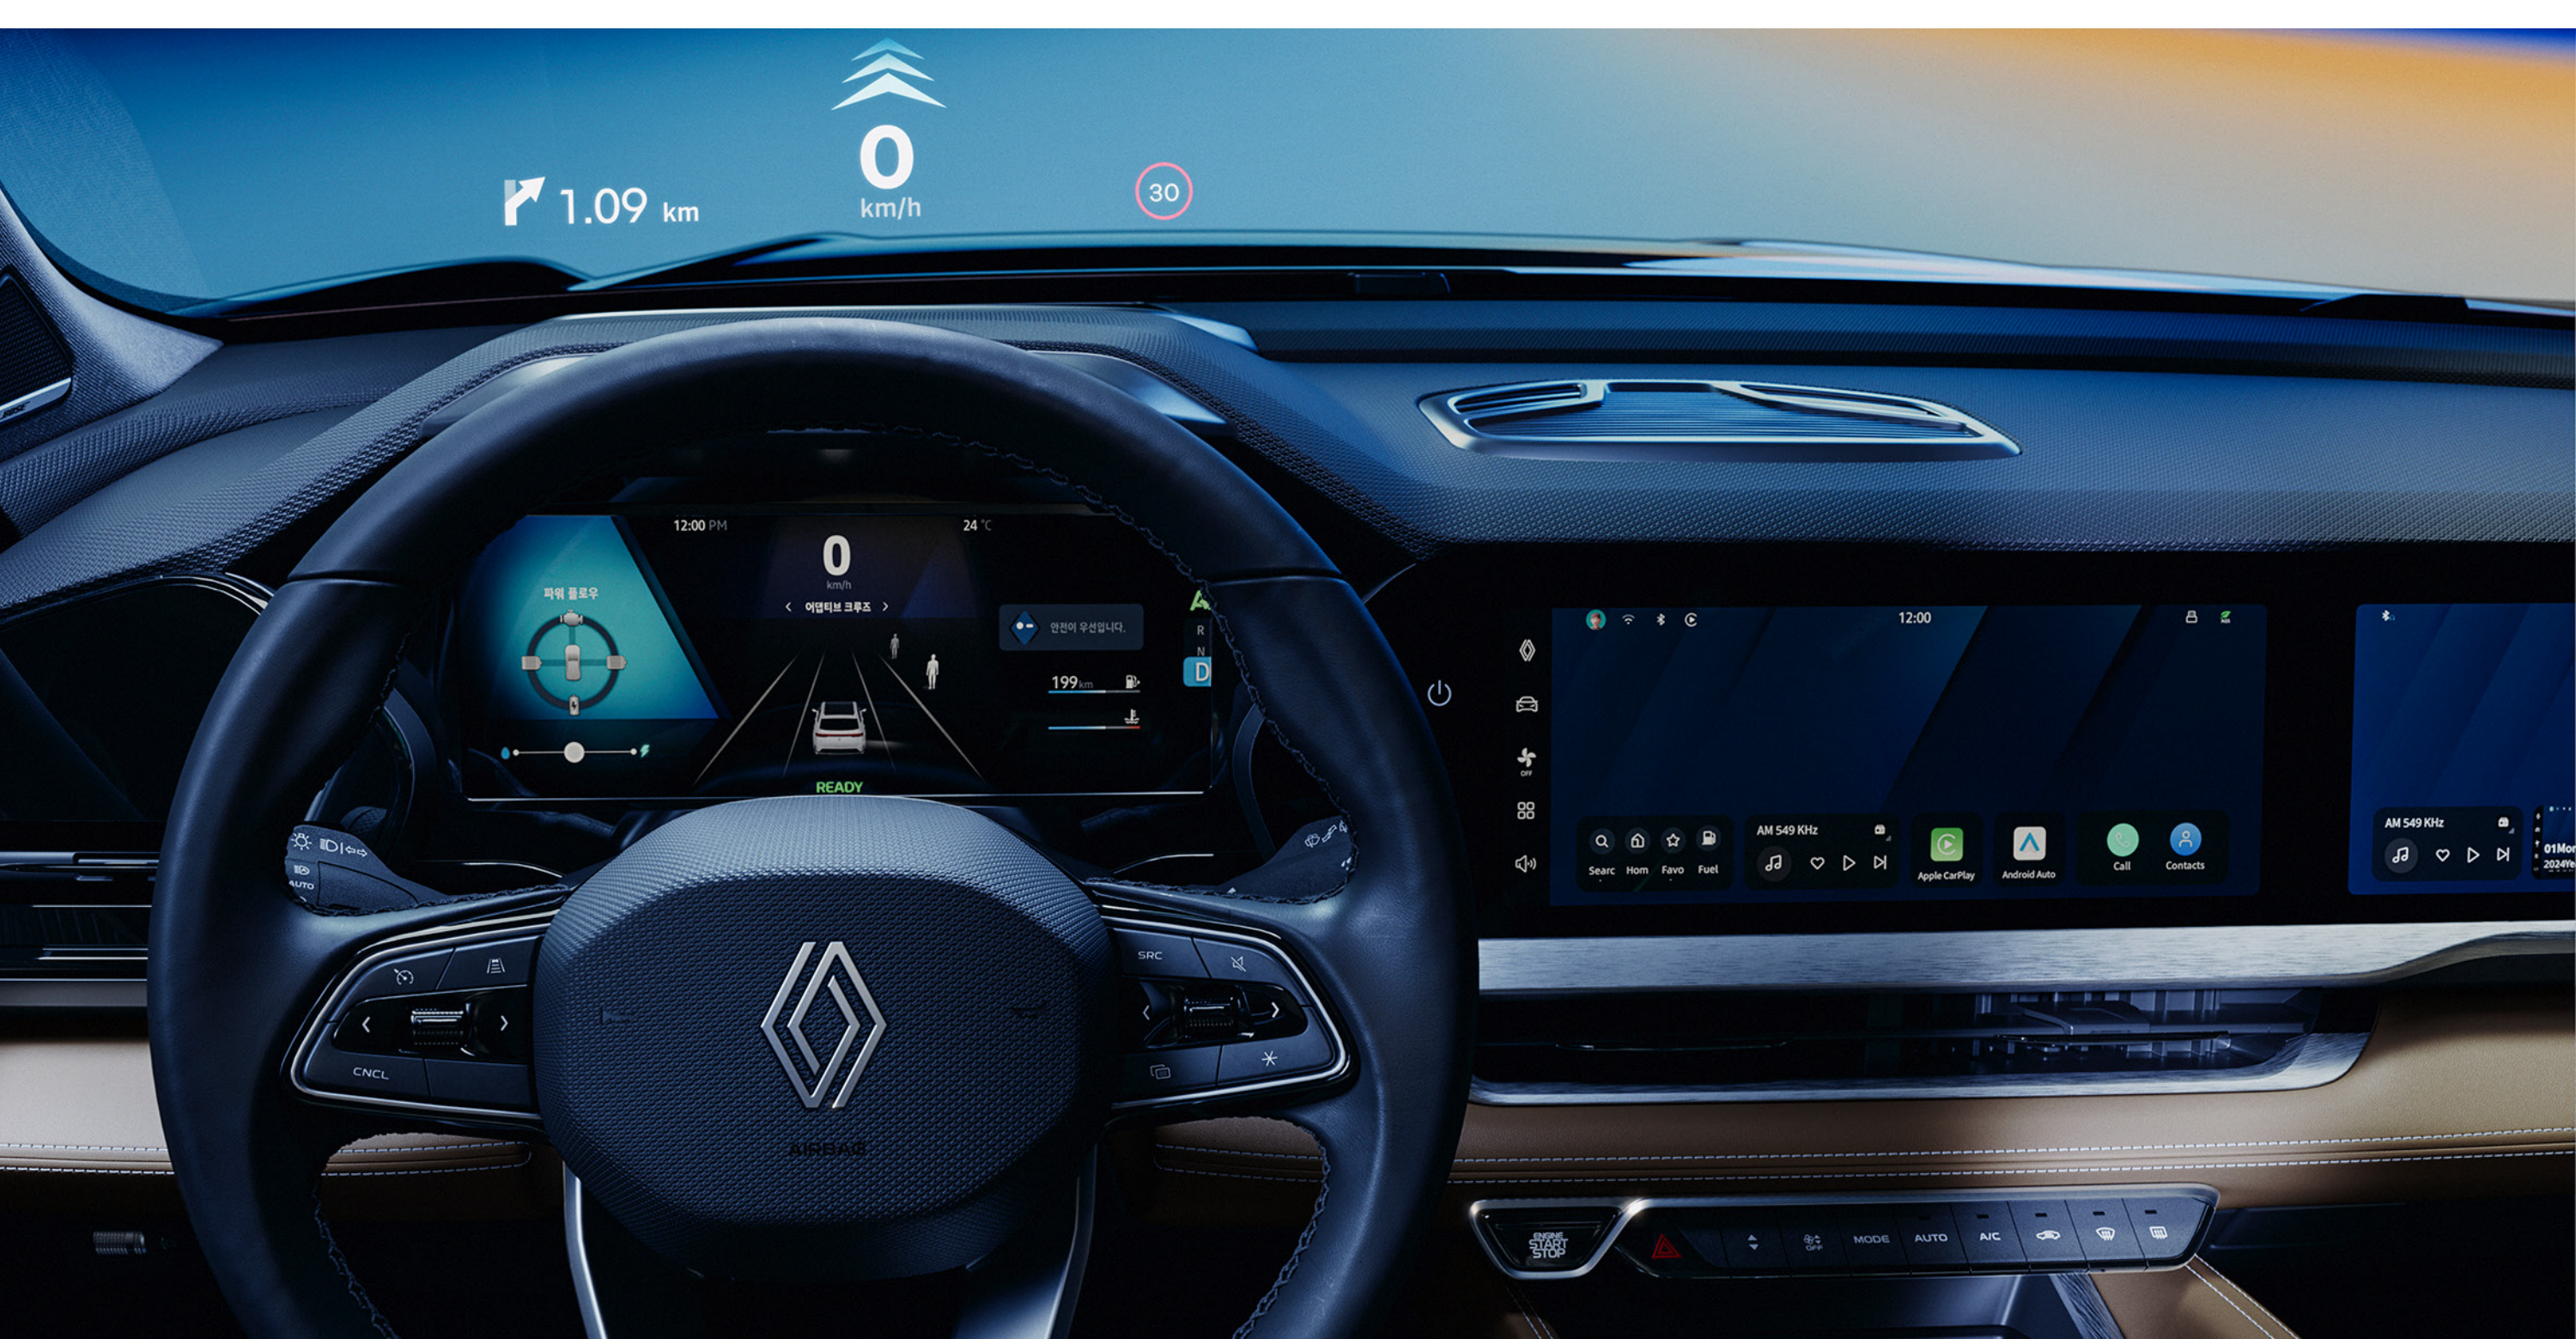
1.09 km
0
km/h
30

12:00 PM
24 °C
파워 플로우
0
km/h
어댑티브 크루즈
안전이 우선입니다.
199 km
R
N
D
READY

12:00
Searc
Hom
Favo
Fuel
AM 549 KHz
Apple CarPlay
Android Auto
Call
Contacts
AM 549 KHz
01Mon
2024Ye

AUTO
CNCL
SRC
AIRBAG

ENGINE START STOP
MODE
AUTO
A/C
OFF